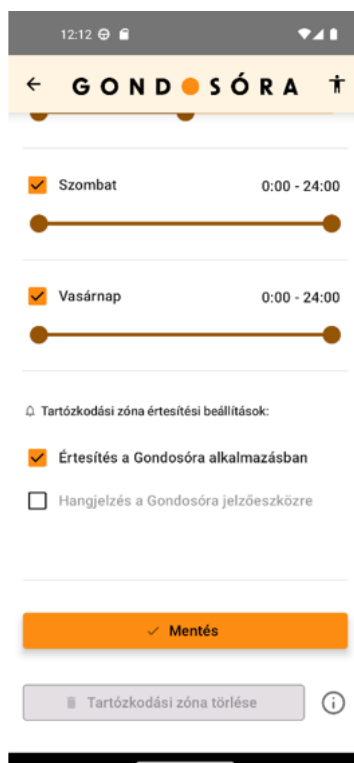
12:12

← GONDOSÓRA

Szombat 0:00 - 24:00

Vasárnap 0:00 - 24:00

Tartózkodási zóna értesítési beállítások:

Értesítés a Gondosóra alkalmazásban

Hangjelzés a Gondosóra jelzőeszközre

Mentés

Tartózkodási zóna törlése